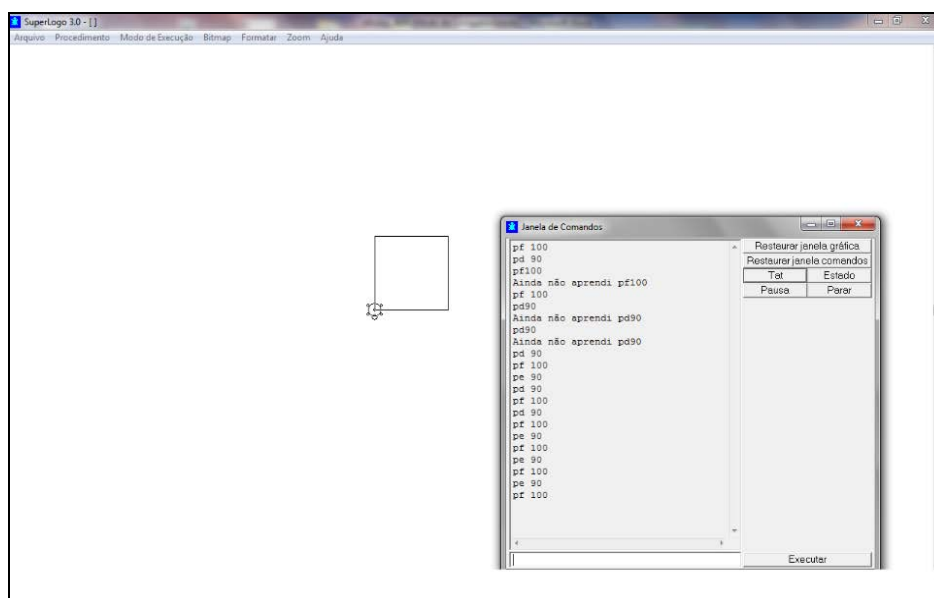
SuperLogo 3.0 - [ ]
Arquivo Procedimento Modo de Execução Bitmap Formatar Zoom Ajuda

Janela de Comandos

pf 100
pd 90
pf100
Ainda não aprendi pf100
pf 100
pd90
Ainda não aprendi pd90
pd90
Ainda não aprendi pd90
pd 90
pf 100
pe 90
pd 90
pf 100
pd 90
pf 100
pe 90
pf 100
pe 90
pf 100
pe 90
pf 100

Restaurar janela gráfica
Restaurar janela comandos
Tat
Estado
Pausa
Parar

Executar